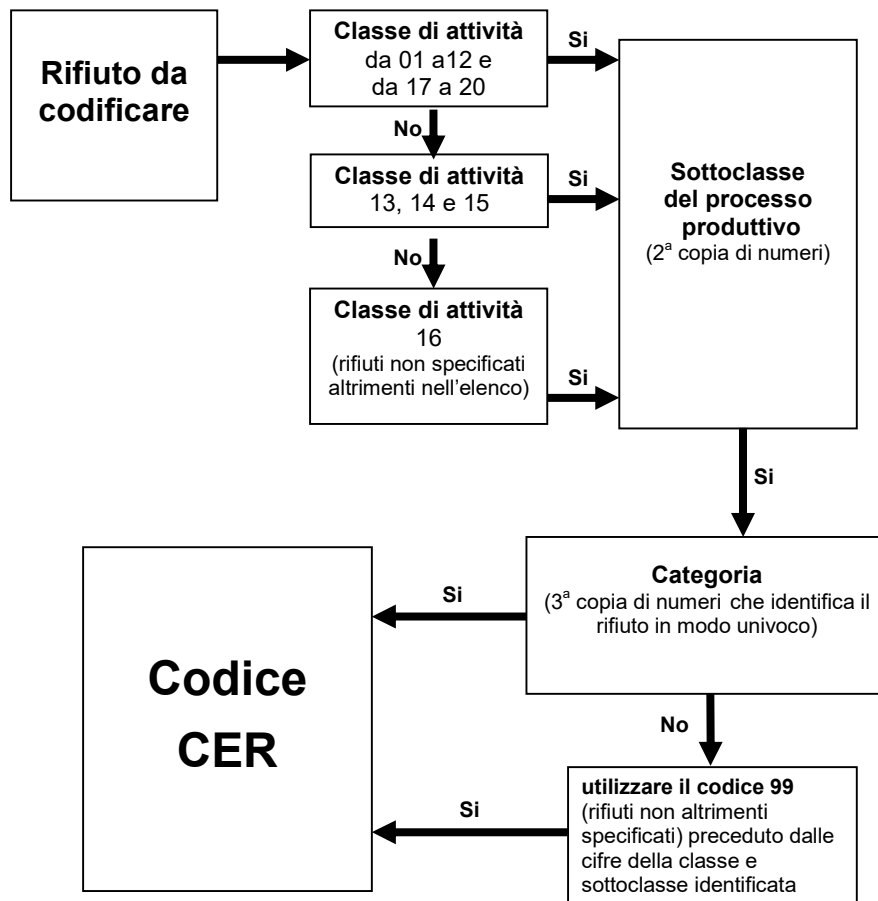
Rifiuto da codificare

Classe di attività da 01 a12 e da 17 a 20

Si

No

Classe di attività 13, 14 e 15

Si

No

Classe di attività 16 (rifiuti non specificati altrimenti nell'elenco)

Si

Sottoclasse del processo produttivo ($2^a$ copia di numeri)

Si

Categoria ($3^a$ copia di numeri che identifica il rifiuto in modo univoco)

Si

Codice CER

No

utilizzare il codice 99 (rifiuti non altrimenti specificati) preceduto dalle cifre della classe e sottoclasse identificata

Si